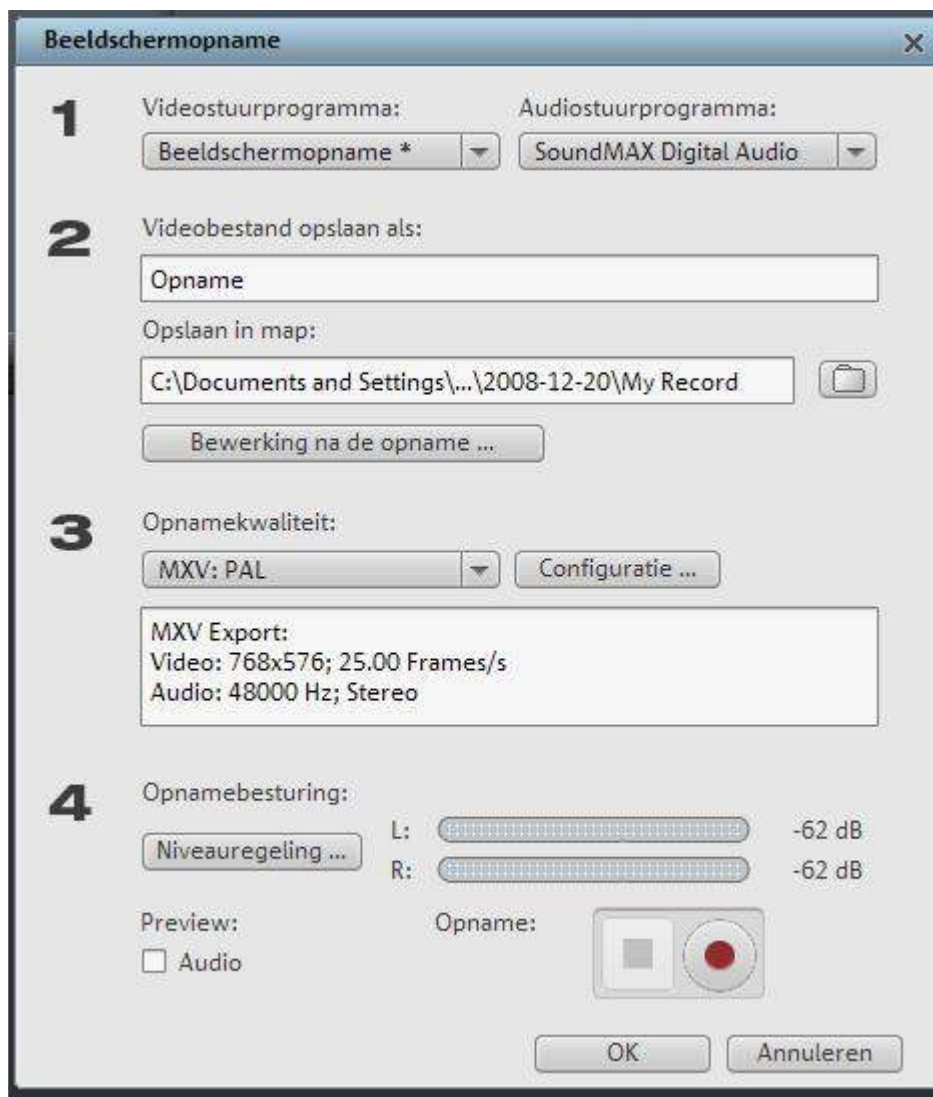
Beeldschermopname

1

Videostuurprogramma:

Beeldschermopname *

Audiostuurprogramma:

SoundMAX Digital Audio

2

Videobestand opslaan als:

Opname

Opslaan in map:

C:\Documents and Settings\...\2008-12-20\My Record

Bewerking na de opname ...

3

Opnamekwaliteit:

MXV: PAL

Configuratie ...

MXV Export:
Video: 768x576; 25.00 Frames/s
Audio: 48000 Hz; Stereo

4

Opnamebesturing:

Niveauregeling ...

L: -62 dB

R: -62 dB

Preview:

Audio

Opname:

OK

Annuleren